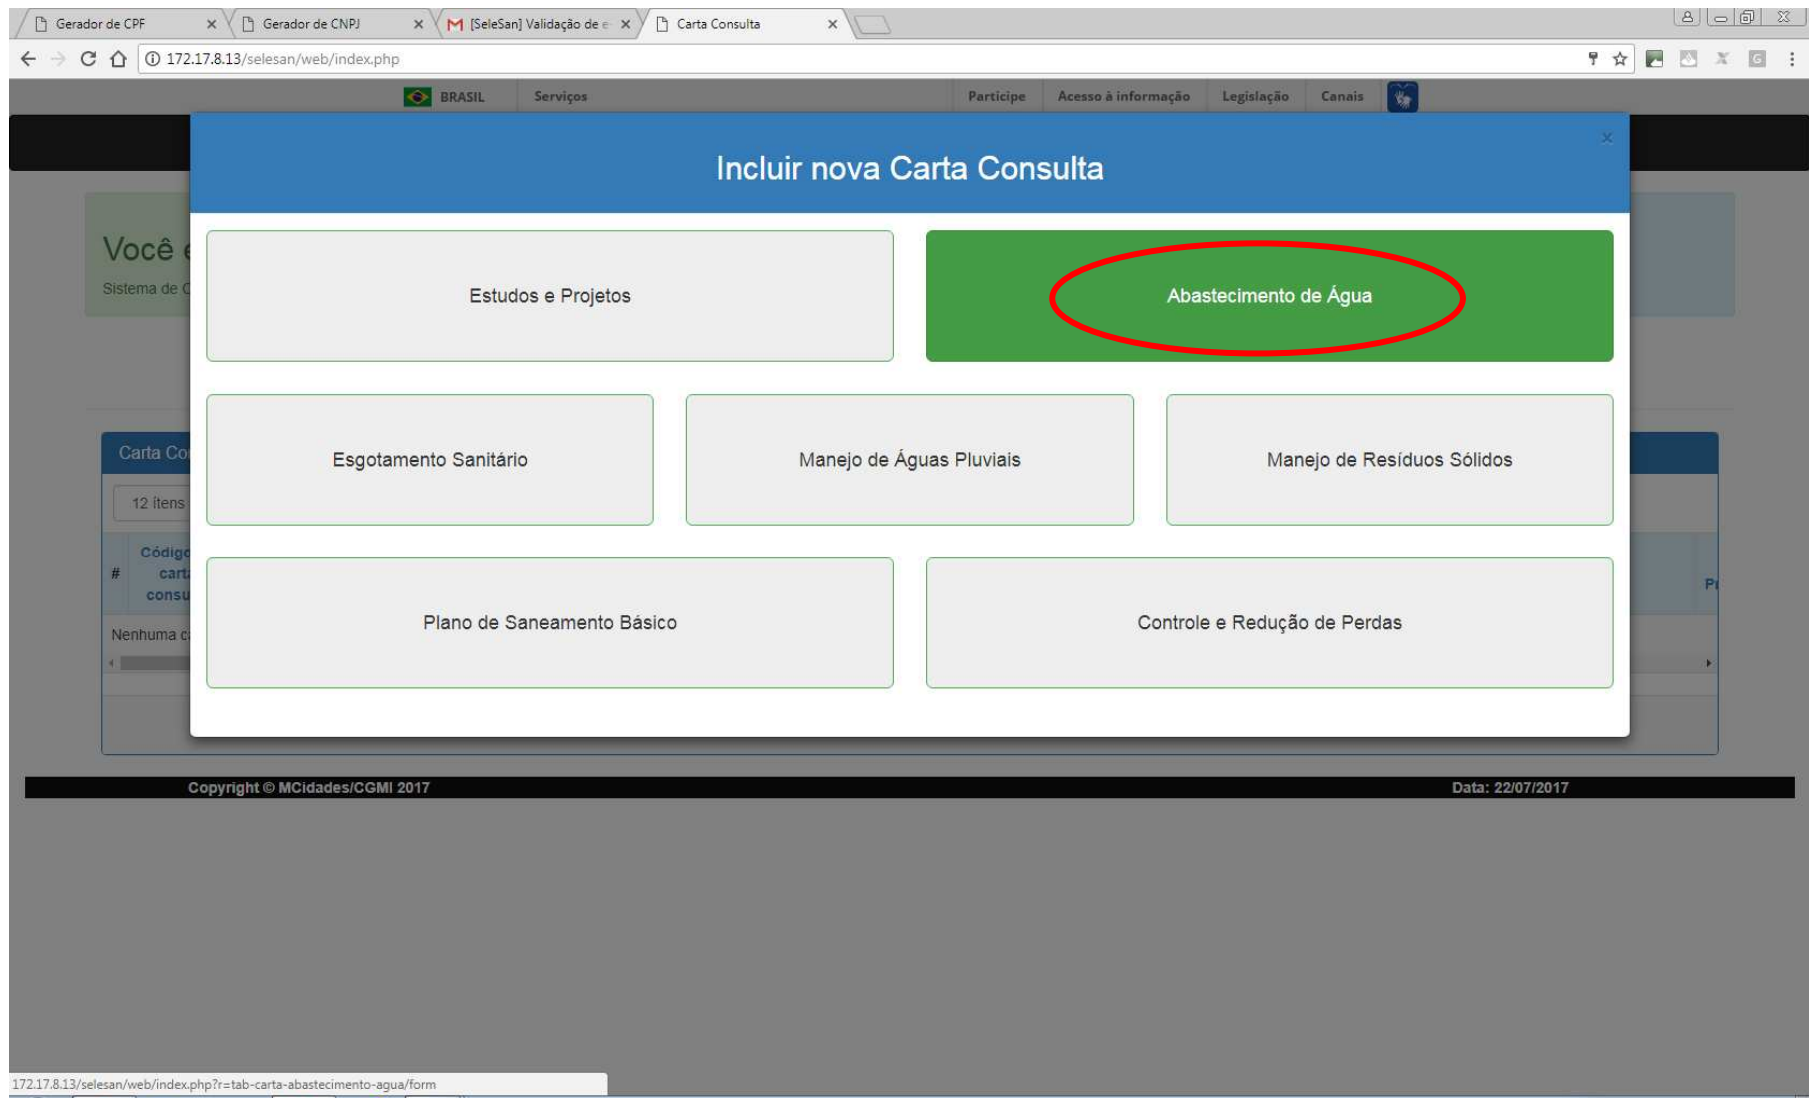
Gerador de CPF ×
Gerador de CNPJ ×
[SeleSan] Validação de e ×
Carta Consulta ×

172.17.8.13/selesan/web/index.php

BRASIL Serviços
Participe Acesso à informação Legislação Canais

Você e
Sistema de C

Carta Co
12 itens
# Código cart consu
Nenhuma c
P

Incluir nova Carta Consulta
×

Estudos e Projetos
Abastecimento de Água
Esgotamento Sanitário
Manejo de Águas Pluviais
Manejo de Resíduos Sólidos
Plano de Saneamento Básico
Controle e Redução de Perdas

Copyright © MCidades/CGMI 2017
Data: 22/07/2017

172.17.8.13/selesan/web/index.php?r=tab-carta-abastecimento-agua/form